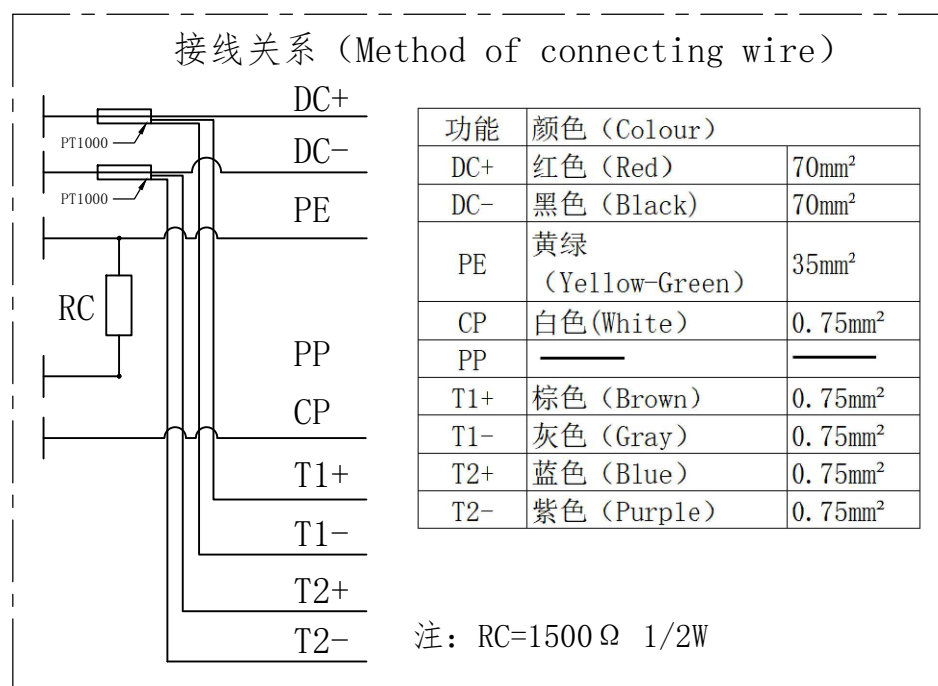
接线关系（Method of connecting wire）

PT1000
PT1000
RC
DC+
DC-
PE
PP
CP
T1+
T1-
T2+
T2-

| 功能 | 颜色（Colour） | |
|---|---|---|
| DC+ | 红色（Red） | 70mm² |
| DC- | 黑色（Black） | 70mm² |
| PE | 黄绿（Yellow-Green） | 35mm² |
| CP | 白色(White） | 0.75mm² |
| PP | —— | —— |
| T1+ | 棕色（Brown） | 0.75mm² |
| T1- | 灰色（Gray） | 0.75mm² |
| T2+ | 蓝色（Blue） | 0.75mm² |
| T2- | 紫色（Purple） | 0.75mm² |

注：RC=1500Ω 1/2W